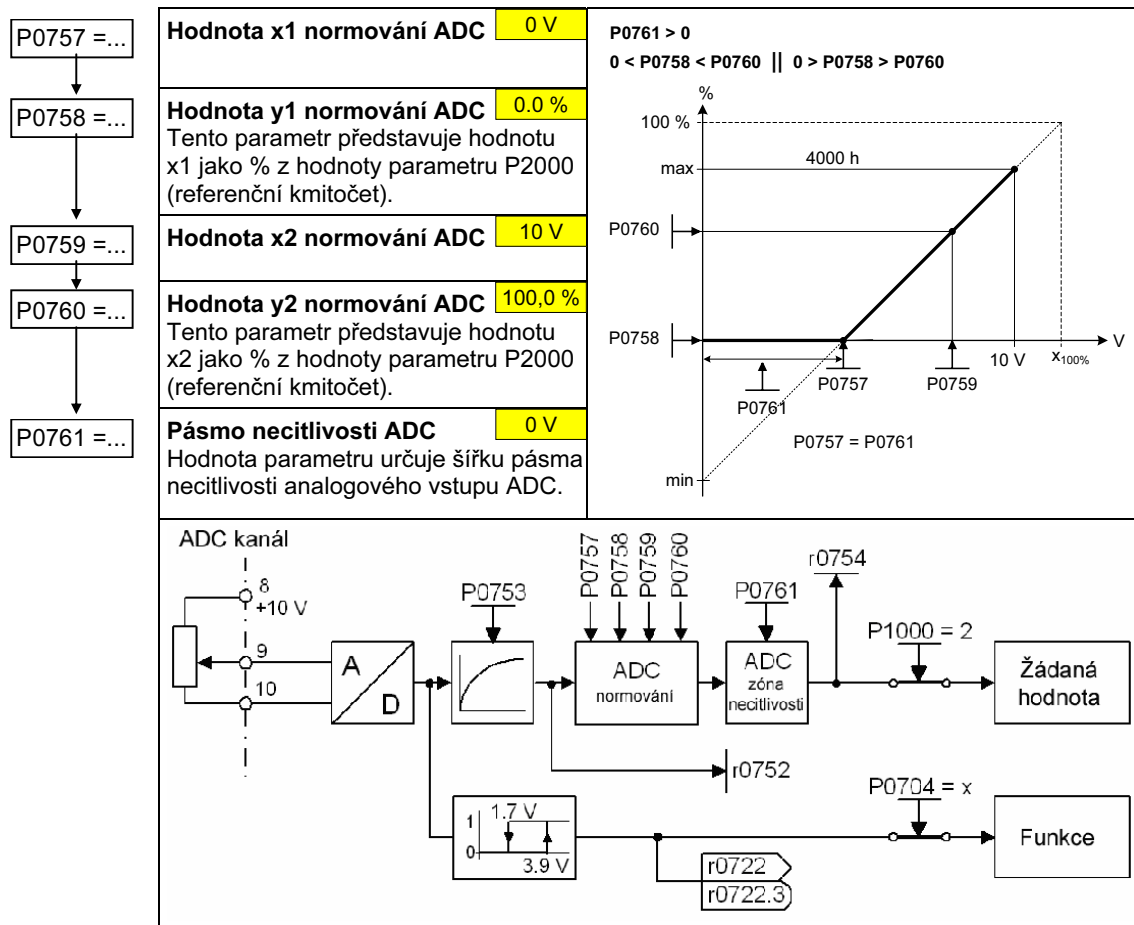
P0757 =...

P0758 =...

P0759 =...

P0760 =...

P0761 =...

Hodnota x1 normování ADC 0 V

Hodnota y1 normování ADC 0.0 %
Tento parametr představuje hodnotu x1 jako % z hodnoty parametru P2000 (referenční kmitočet).

Hodnota x2 normování ADC 10 V

Hodnota y2 normování ADC 100,0 %
Tento parametr představuje hodnotu x2 jako % z hodnoty parametru P2000 (referenční kmitočet).

Pásmo necitlivosti ADC 0 V
Hodnota parametru určuje šířku pásma necitlivosti analogového vstupu ADC.

P0761 > 0
0 < P0758 < P0760 || 0 > P0758 > P0760

%
100 %
max
4000 h
P0760
P0758
V
10 V
$x_{100\%}$
P0757
P0759
P0761
P0757 = P0761
min

ADC kanál
8
+10 V
9
10
A
D
P0753
P0757
P0758
P0759
P0760
ADC
normování
P0761
ADC
zóna
necitlivosti
r0754
P1000 = 2
Žádaná
hodnota
r0752
P0704 = x
1
0
1.7 V
3.9 V
Funkce
r0722
r0722.3